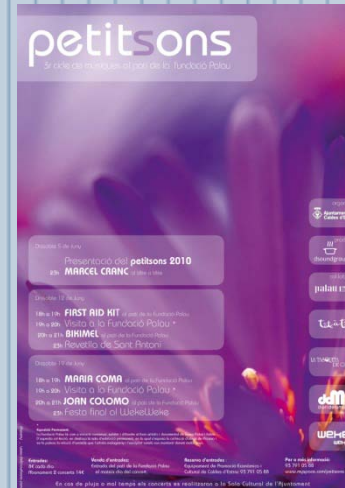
petitsons

3r cicle de músiques al pati de la Fundació Palau

Dissabte 5 de juny
Presentació del petitsons 2010
22h MARCEL CRANC la lliure a l'illa

Dissabte 19 de juny
18h a 19h FIRST AID KIT al pati de la Fundació Palau
19h a 20h Visita a la Fundació Palau *
20h a 21h BIKIMEL al pati de la Fundació Palau
22h Revetlla de Sant Antoni

Dissabte 17 de juliol
18h a 19h MARIA COMA al pati de la Fundació Palau
19h a 20h Visita a la Fundació Palau *
20h a 21h JOAN COLOMO al pati de la Fundació Palau
22h Festa final al WekeWeke

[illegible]

Entrades
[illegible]

Venda d'entrades
Entrada del pati de la Fundació Palau el mateix dia del concert

Reserva d'entrades
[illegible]

Per a més informació
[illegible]
www.myspace.com/petitsons

En cas de pluja o mal temps els concerts es realitzaran a la Sala Cultural de l'Ajuntament

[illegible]
Ajuntament de Caldes d'Estrac

palau

WEKE